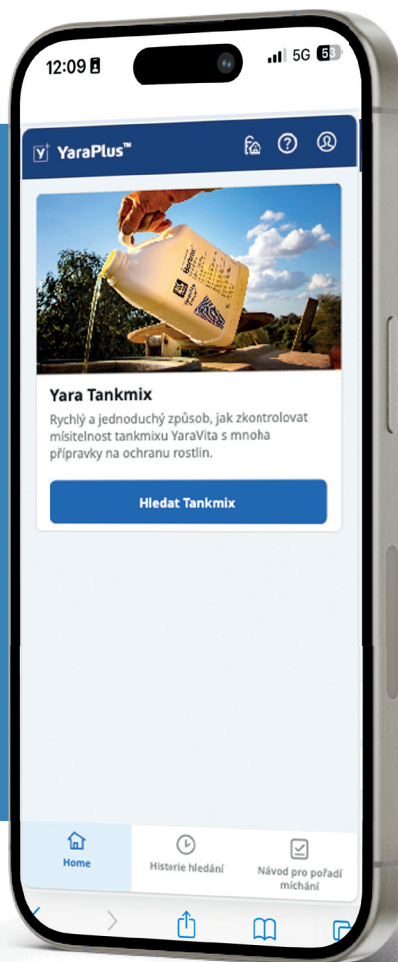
12:09

5G 56

YaraPlus™

Yara Tankmix

Rychlý a jednoduchý způsob, jak zkontrolovat mísitelnost tankmixu YaraVita s mnoha přípravky na ochranu rostlin.

Hledat Tankmix

Home

Historie hledání

Návod pro pořadí míchání